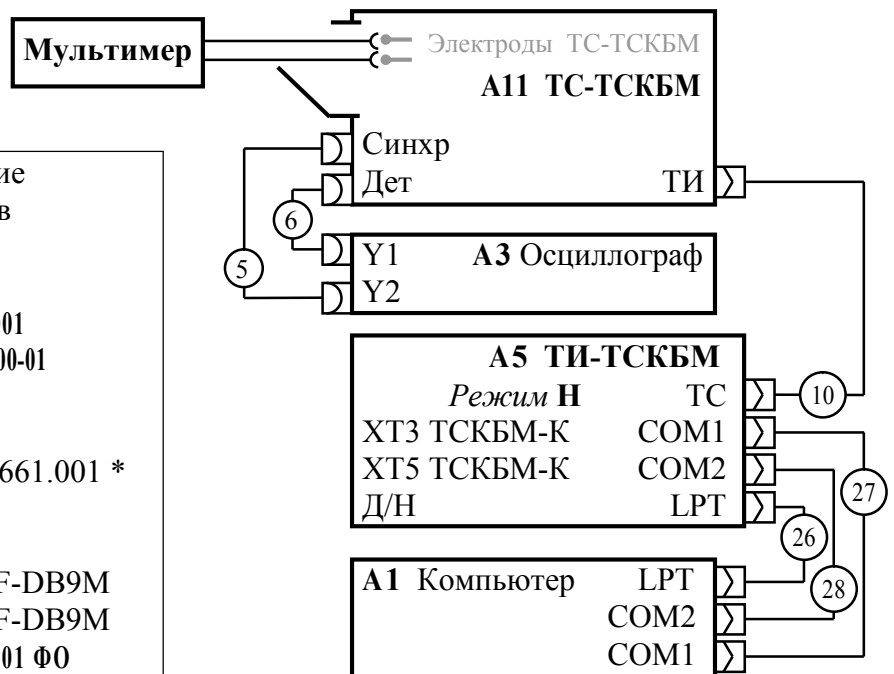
Мультимер

Электроды ТС-ТСКБМ
А11 ТС-ТСКБМ
Синхр
Дет
ТИ

ие
в

01
00-01

661.001 *

F-DB9M
F-DB9M
01 Ф0

6
5
Y1
Y2
А3 Осциллограф

А5 ТИ-ТСКБМ
Режим Н
ТС
ХТ3 ТСКБМ-К
COM1
ХТ5 ТСКБМ-К
COM2
Д/Н
LPT

10
27
26
28

А1 Компьютер
LPT
COM2
COM1